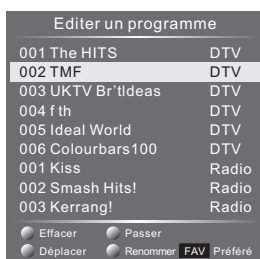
Editer un programme

| | |
|---|---|
| 001 The HITS | DTV |
| 002 TMF | DTV |
| 003 UKTV Br'tIdeas | DTV |
| 004 f th | DTV |
| 005 Ideal World | DTV |
| 006 Colourbars100 | DTV |
| 001 Kiss | Radio |
| 002 Smash Hits! | Radio |
| 003 Kerrang! | Radio |

Effacer Passer
Déplacer Renommer FAV Préféré